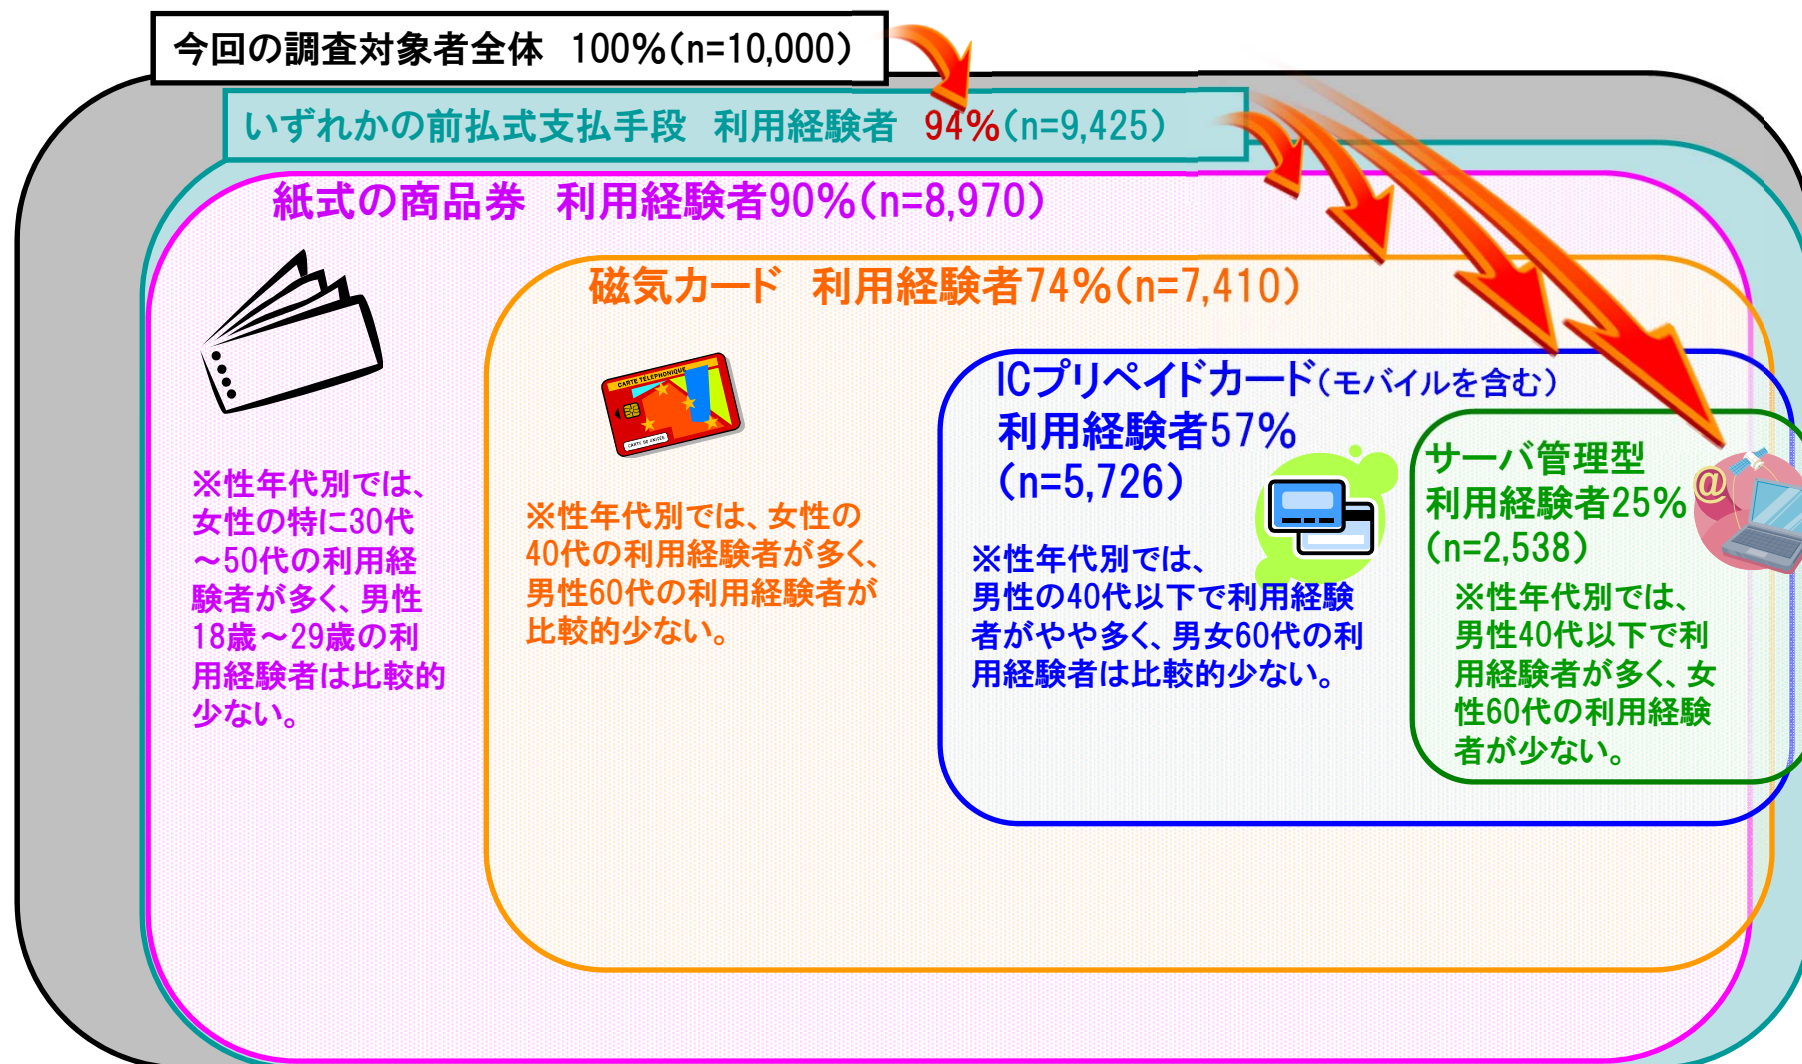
今回の調査対象者全体　100%(n=10,000)

いずれかの前払式支払手段　利用経験者　94%(n=9,425)

紙式の商品券　利用経験者90%(n=8,970)

※性年代別では、女性の特に30代～50代の利用経験者が多く、男性18歳～29歳の利用経験者は比較的少ない。

磁気カード　利用経験者74%(n=7,410)

CARTE TELEPHONIQUE

※性年代別では、女性の40代の利用経験者が多く、男性60代の利用経験者が比較的少ない。

ICプリペイドカード(モバイルを含む)
利用経験者57%
(n=5,726)

※性年代別では、男性の40代以下で利用経験者がやや多く、男女60代の利用経験者は比較的少ない。

サーバ管理型
利用経験者25%
(n=2,538)

※性年代別では、男性40代以下で利用経験者が多く、女性60代の利用経験者が少ない。